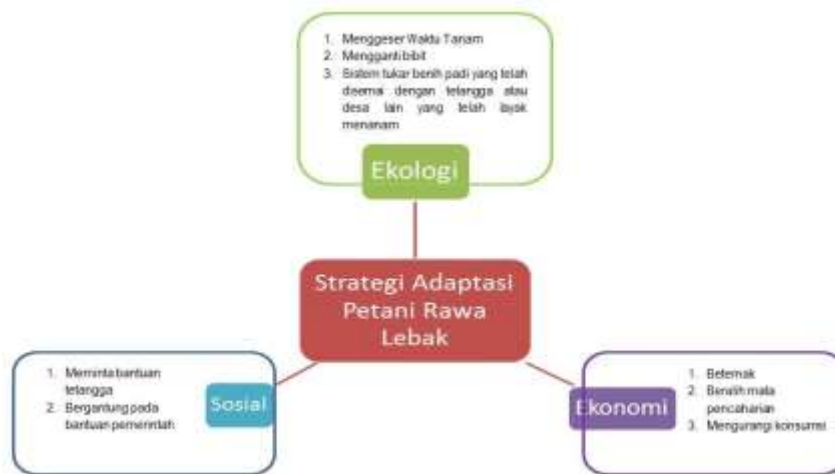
1. Menggeser Waktu Tanam
2. Mengganti bibit
3. Sistem tukar benih padi yang telah disemai dengan tetangga atau desa lain yang telah layak menanam

Ekologi

Strategi Adaptasi Petani Rawa Lebak

1. Meminta bantuan tetangga
2. Bergantung pada bantuan pemerintah

Sosial

Ekonomi

1. Beternak
2. Beralih mata pencaharian
3. Mengurangi konsumsi